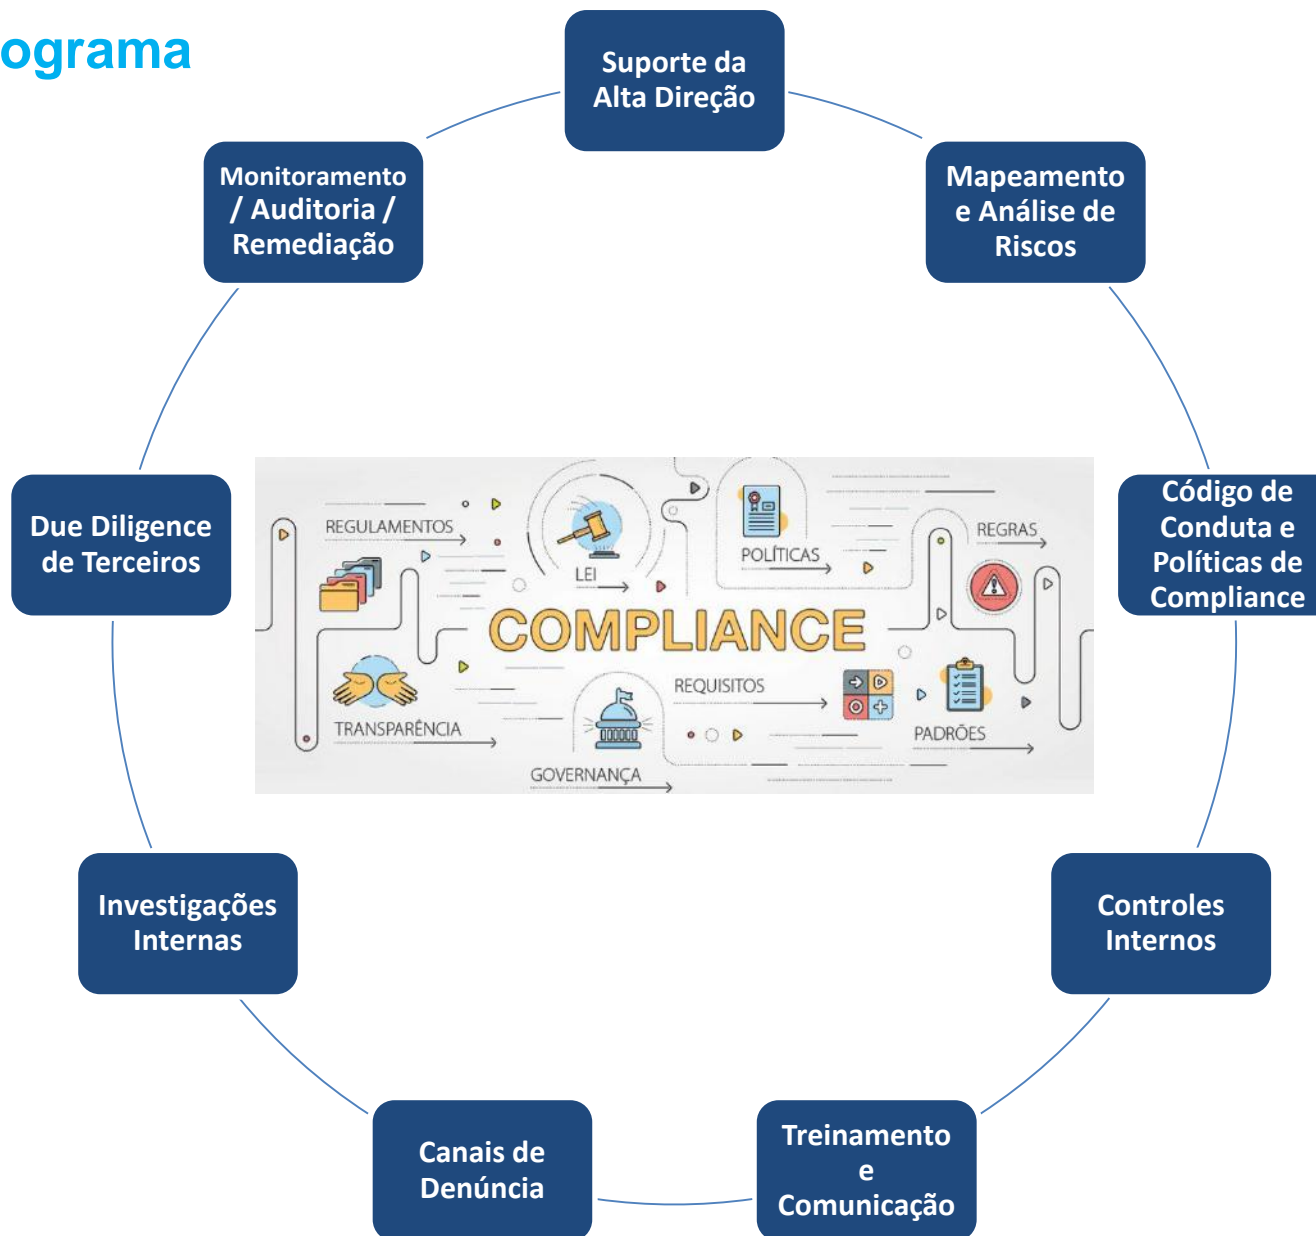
ograma

Suporte da Alta Direção

Mapeamento e Análise de Riscos

Código de Conduta e Políticas de Compliance

Controles Internos

Treinamento e Comunicação

Canais de Denúncia

Investigações Internas

Due Diligence de Terceiros

Monitoramento / Auditoria / Remediação

REGULAMENTOS

LEI

POLÍTICAS

REGRAS

COMPLIANCE

TRANSPARÊNCIA

REQUISITOS

PADRÕES

GOVERNANÇA